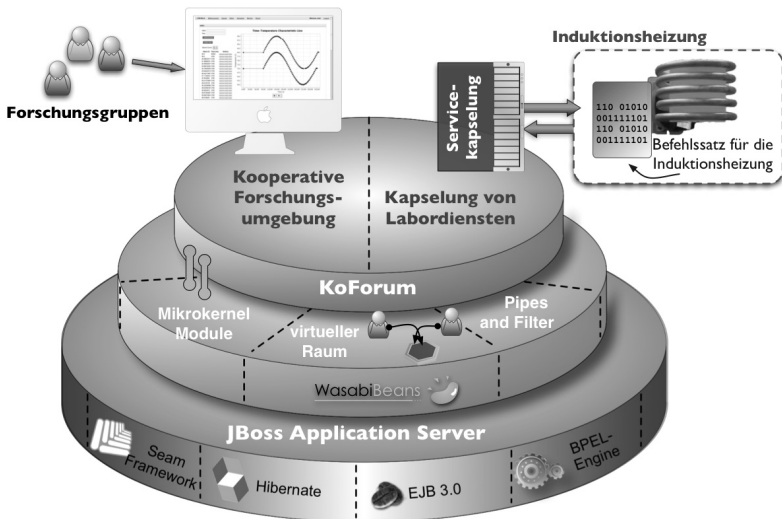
Forschungsgruppen

Induktionsheizung

Service-kapselung

110 01010
001111101
110 01010
001111101

Befehlssatz für die Induktionsheizung

Kooperative Forschungs-umgebung

Kapselung von Labordiensten

KoForum

Mikrokernel Module

virtueller Raum

Pipes and Filter

WasabiBeans

JBoss Application Server

Seam Framework

Hibernate

EJB 3.0

BPEL-Engine